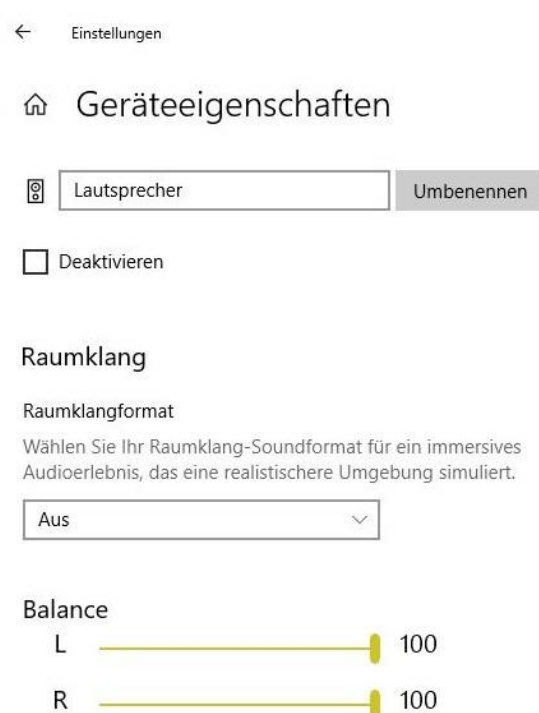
Einstellungen

Geräteeigenschaften

Lautsprecher

Umbenennen

Deaktivieren

Raumklang

Raumklangformat

Wählen Sie Ihr Raumklang-Soundformat für ein immersives Audioerlebnis, das eine realistischere Umgebung simuliert.

Aus

Balance

L 100

R 100